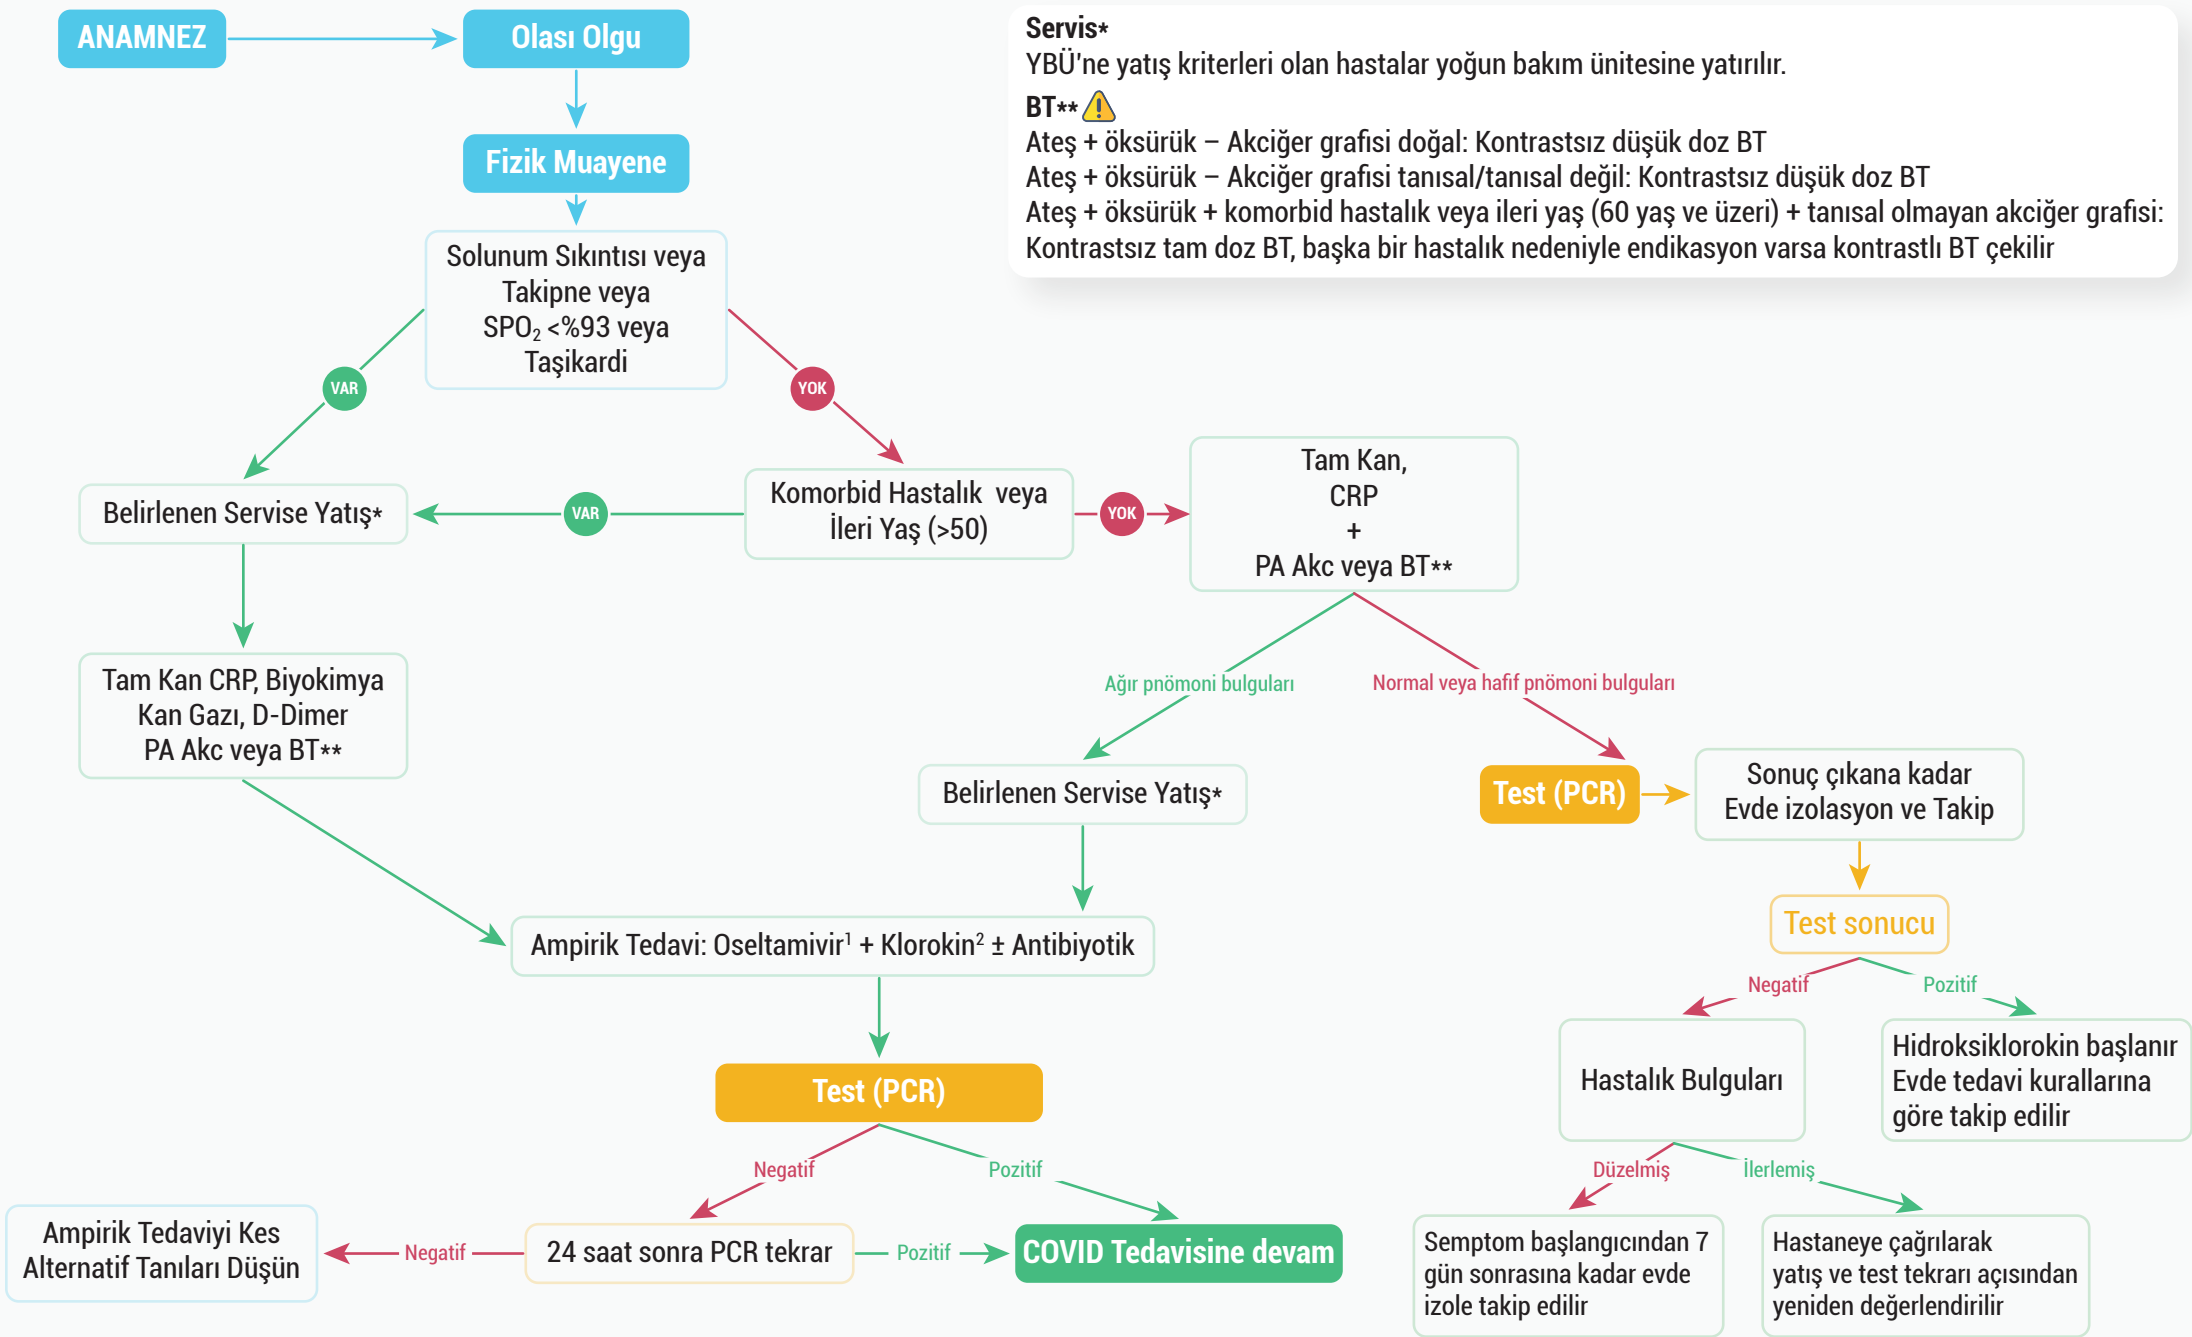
ANAMNEZ

Olası Olgu

Fizik Muayene

Servis*
YBÜ'ne yatış kriterleri olan hastalar yoğun bakım ünitesine yatırılır.

BT**
Ateş + öksürük – Akciğer grafisi doğal: Kontrastsız düşük doz BT
Ateş + öksürük – Akciğer grafisi tanısal/tanısal değil: Kontrastsız düşük doz BT
Ateş + öksürük + komorbid hastalık veya ileri yaş (60 yaş ve üzeri) + tanısal olmayan akciğer grafisi: Kontrastsız tam doz BT, başka bir hastalık nedeniyle endikasyon varsa kontrastlı BT çekilir

Solunum Sıkıntısı veya Takipne veya $SPO_2$ <%93 veya Taşikardi

VAR

YOK

Belirlenen Servise Yatış*

VAR

Komorbid Hastalık veya İleri Yaş (>50)

YOK

Tam Kan, CRP + PA Akc veya BT**

Tam Kan CRP, Biyokimya Kan Gazı, D-Dimer PA Akc veya BT**

Ağır pnömoni bulguları

Normal veya hafif pnömoni bulguları

Belirlenen Servise Yatış*

Test (PCR)

Sonuç çıkana kadar Evde izolasyon ve Takip

Test sonucu

Ampirik Tedavi: Oseltamivir$^1$ + Klorokin$^2$ ± Antibiyotik

Negatif

Pozitif

Hastalık Bulguları

Hidroksiklorokin başlanır Evde tedavi kurallarına göre takip edilir

Test (PCR)

Negatif

Pozitif

Düzelmiş

İlerlemiş

Ampirik Tedaviyi Kes Alternatif Tanıları Düşün

Negatif

24 saat sonra PCR tekrar

Pozitif

COVID Tedavisine devam

Semptom başlangıcından 7 gün sonrasına kadar evde izole takip edilir

Hastaneye çağrılarak yatış ve test tekrarı açısından yeniden değerlendirilir